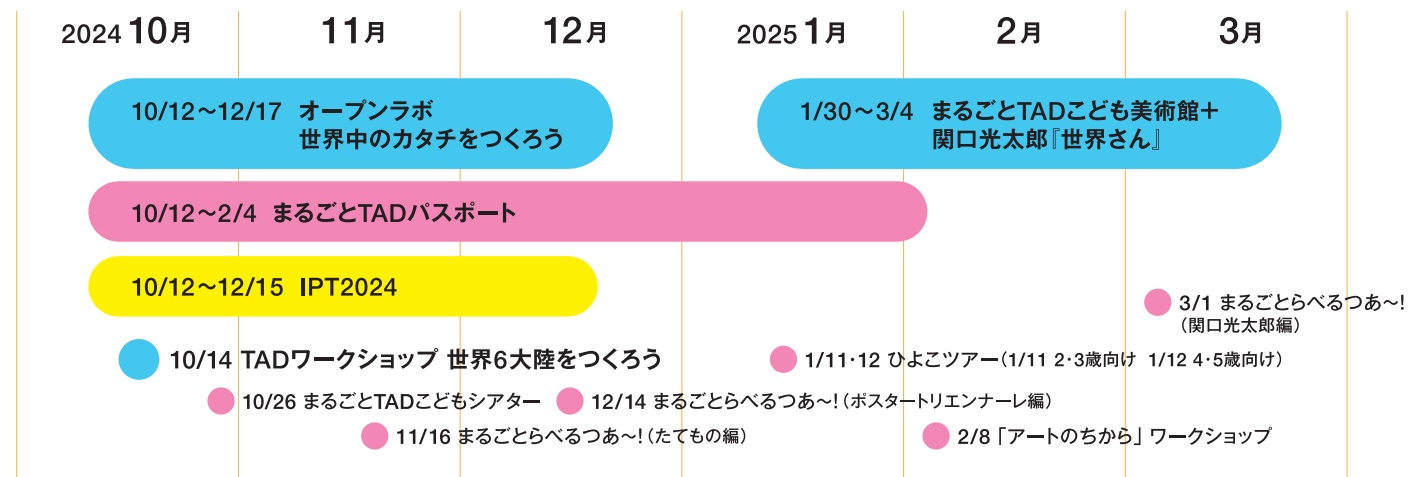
2024 10月
11月
12月
2025 1月
2月
3月

10/12～12/17 オープンラボ 世界中のカタチをつくろう

1/30～3/4 まるごとTADこども美術館＋関口光太郎『世界さん』

10/12～2/4 まるごとTADパスポート

10/12～12/15 IPT2024

3/1 まるごとらべるつあ～!（関口光太郎編）

10/14 TADワークショップ 世界6大陸をつくろう

1/11・12 ひよこツアー（1/11 2・3歳向け 1/12 4・5歳向け）

10/26 まるごとTADこどもシアター

12/14 まるごとらべるつあ～!（ポスタートリエンナーレ編）

11/16 まるごとらべるつあ～!（たてもの編）

2/8「アートのちから」ワークショップ